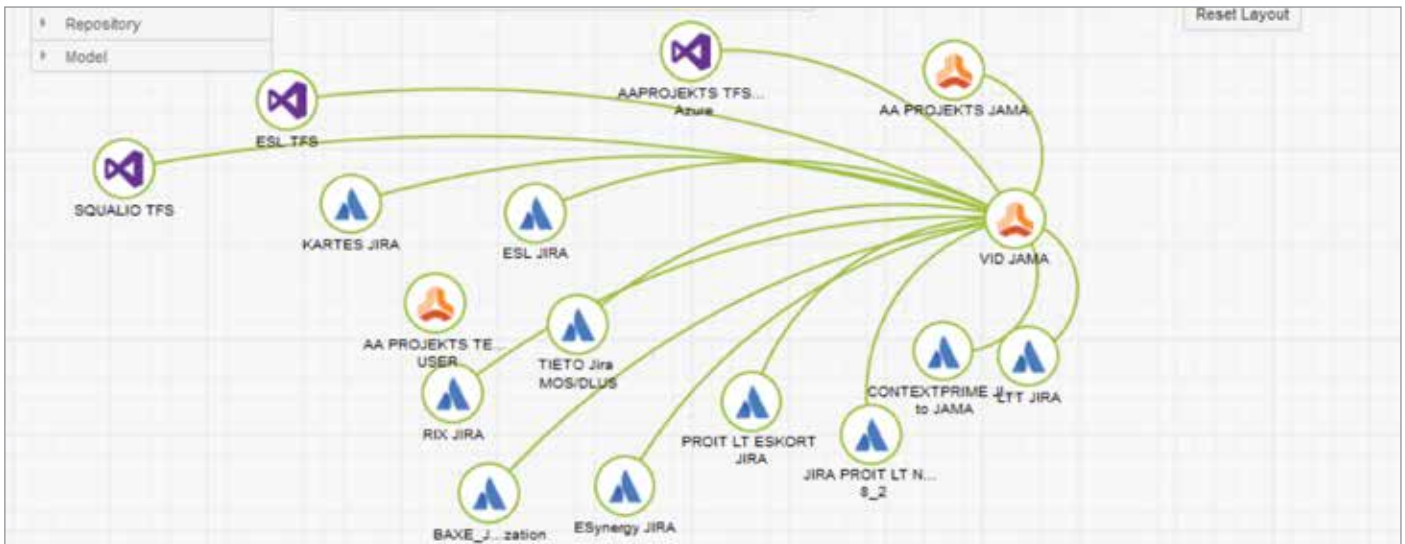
Repository
Model
Reset Layout
AAPROJEKTS TFS... Azure
AA PROJEKTS JAMA
ESL TFS
SQUALIO TFS
KARTES JIRA
ESL JIRA
VID JAMA
AA PROJEKTS TE... USER
TIETO Jira MOS/DLUS
RIX JIRA
CONTEXTPRIME J... to JAMA
LTT JIRA
PROIT LT ESKORT JIRA
JIRA PROIT LT N... S_2
BAXE_J...zation
ESynergy JIRA